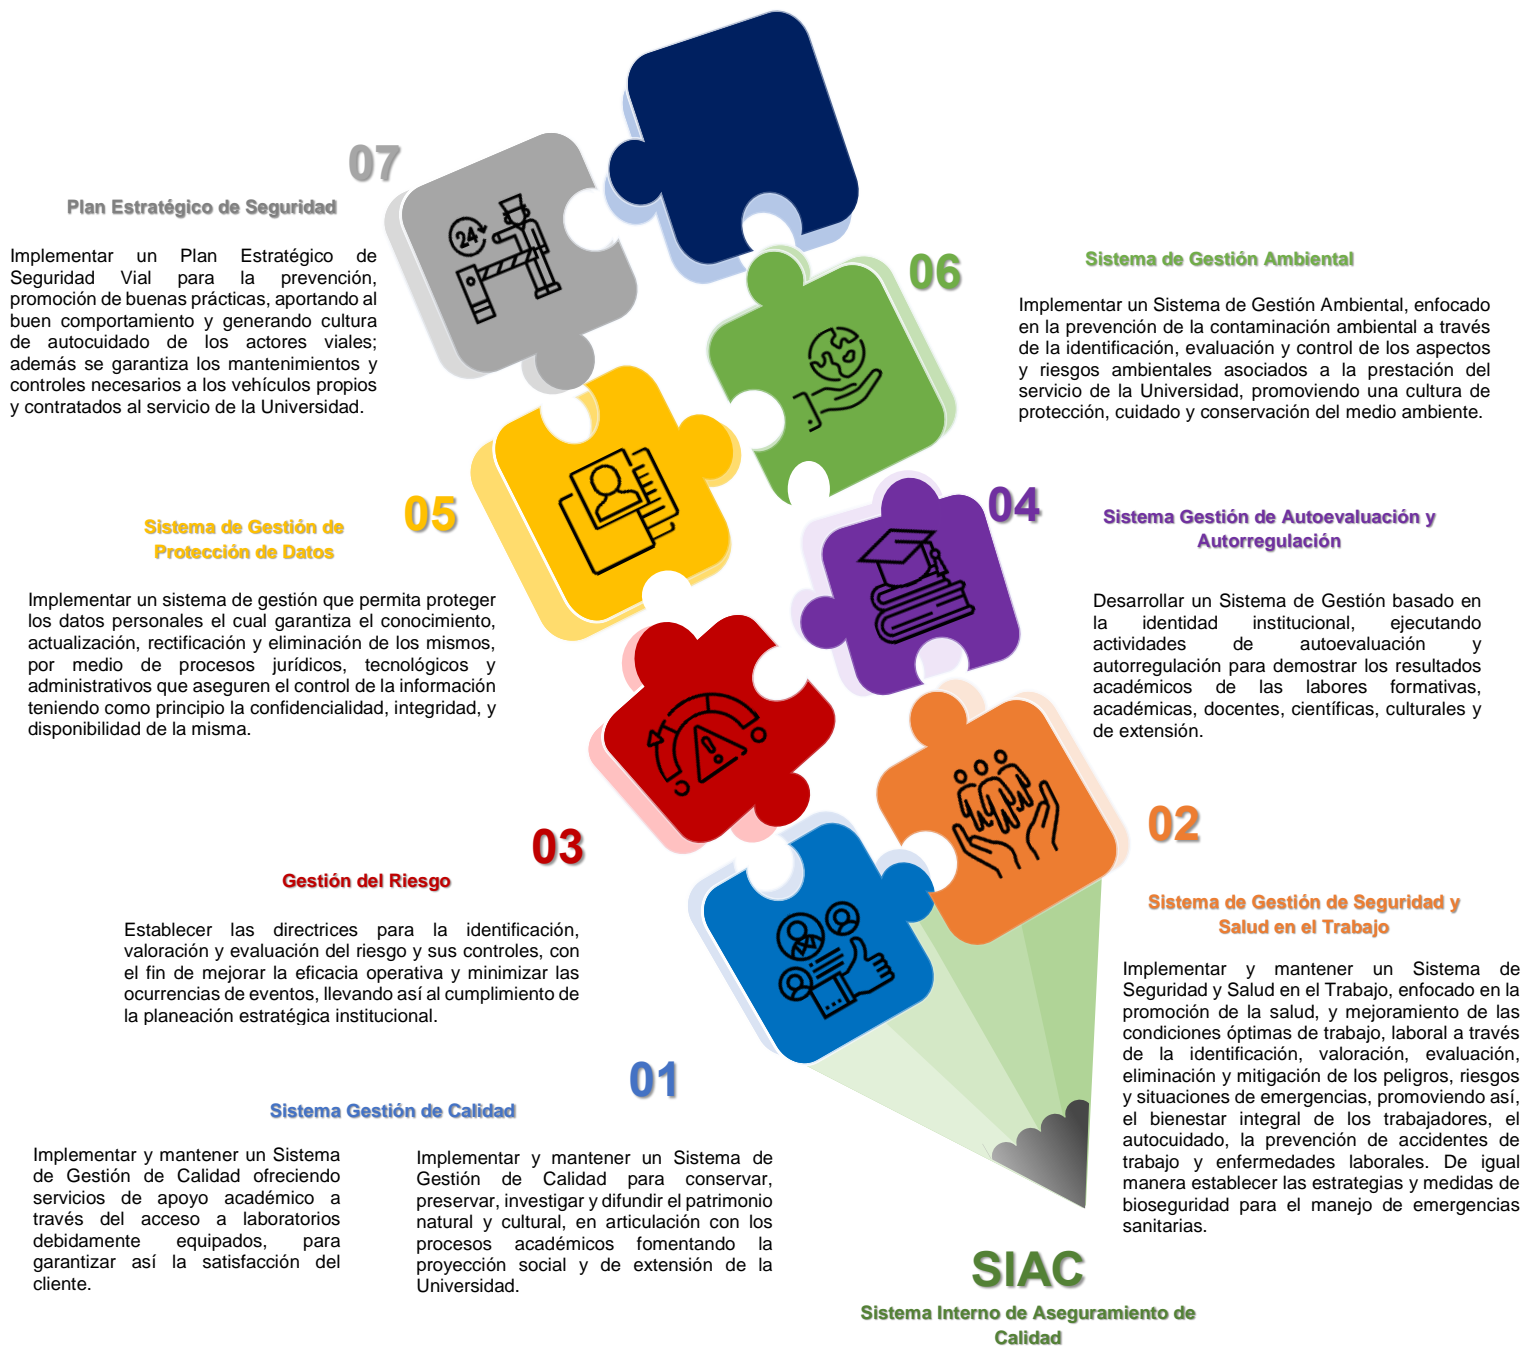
07

Plan Estratégico de Seguridad

Implementar un Plan Estratégico de Seguridad Vial para la prevención, promoción de buenas prácticas, aportando al buen comportamiento y generando cultura de autocuidado de los actores viales; además se garantiza los mantenimientos y controles necesarios a los vehículos propios y contratados al servicio de la Universidad.

06

Sistema de Gestión Ambiental

Implementar un Sistema de Gestión Ambiental, enfocado en la prevención de la contaminación ambiental a través de la identificación, evaluación y control de los aspectos y riesgos ambientales asociados a la prestación del servicio de la Universidad, promoviendo una cultura de protección, cuidado y conservación del medio ambiente.

05

Sistema de Gestión de Protección de Datos

Implementar un sistema de gestión que permita proteger los datos personales el cual garantiza el conocimiento, actualización, rectificación y eliminación de los mismos, por medio de procesos jurídicos, tecnológicos y administrativos que aseguren el control de la información teniendo como principio la confidencialidad, integridad, y disponibilidad de la misma.

04

Sistema Gestión de Autoevaluación y Autorregulación

Desarrollar un Sistema de Gestión basado en la identidad institucional, ejecutando actividades de autoevaluación y autorregulación para demostrar los resultados académicos de las labores formativas, académicas, docentes, científicas, culturales y de extensión.

03

Gestión del Riesgo

Establecer las directrices para la identificación, valoración y evaluación del riesgo y sus controles, con el fin de mejorar la eficacia operativa y minimizar las ocurrencias de eventos, llevando así al cumplimiento de la planeación estratégica institucional.

02

Sistema de Gestión de Seguridad y Salud en el Trabajo

Implementar y mantener un Sistema de Seguridad y Salud en el Trabajo, enfocado en la promoción de la salud, y mejoramiento de las condiciones óptimas de trabajo, laboral a través de la identificación, valoración, evaluación, eliminación y mitigación de los peligros, riesgos y situaciones de emergencias, promoviendo así, el bienestar integral de los trabajadores, el autocuidado, la prevención de accidentes de trabajo y enfermedades laborales. De igual manera establecer las estrategias y medidas de bioseguridad para el manejo de emergencias sanitarias.

01

Sistema Gestión de Calidad

Implementar y mantener un Sistema de Gestión de Calidad ofreciendo servicios de apoyo académico a través del acceso a laboratorios debidamente equipados, para garantizar así la satisfacción del cliente.

Implementar y mantener un Sistema de Gestión de Calidad para conservar, preservar, investigar y difundir el patrimonio natural y cultural, en articulación con los procesos académicos fomentando la proyección social y de extensión de la Universidad.

SIAC
Sistema Interno de Aseguramiento de Calidad